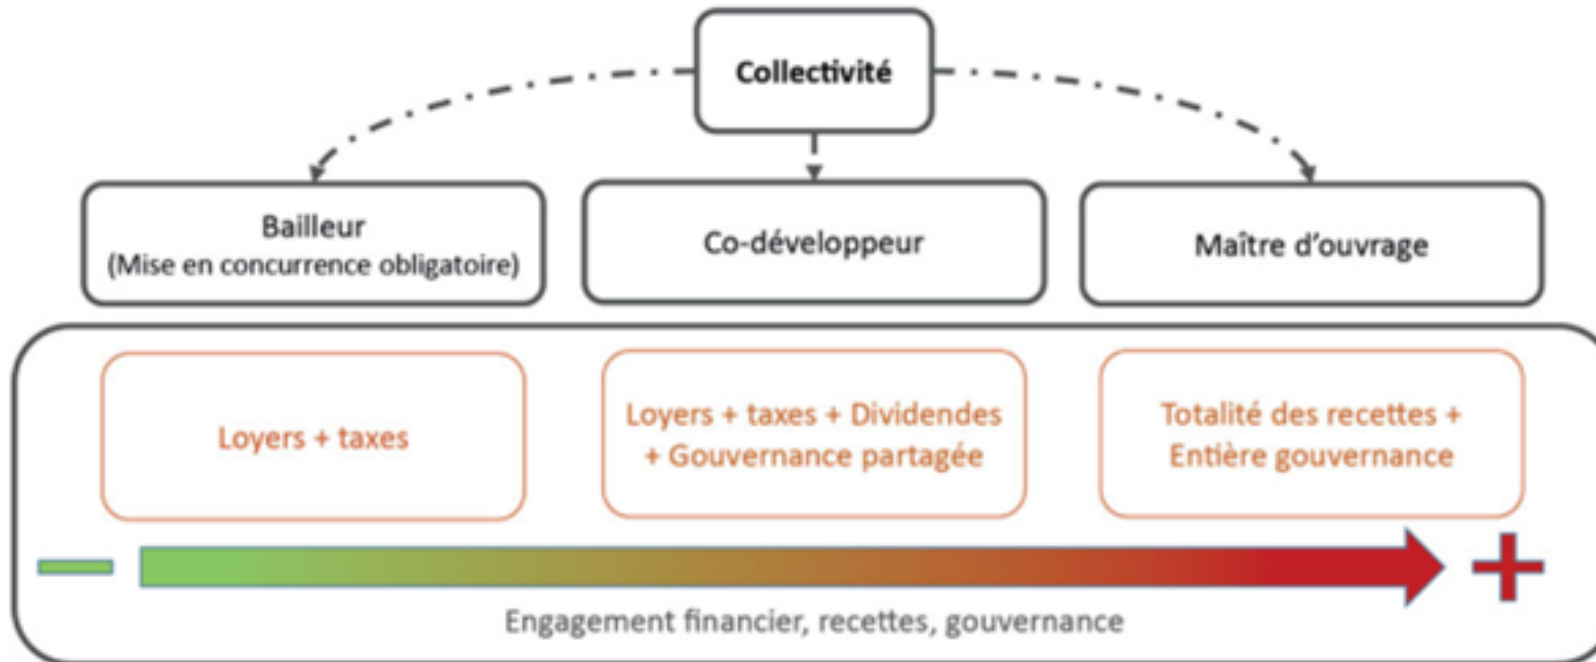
Collectivité

Bailleur
(Mise en concurrence obligatoire)

Co-développeur

Maître d'ouvrage

Loyers + taxes

Loyers + taxes + Dividendes + Gouvernance partagée

Totalité des recettes + Entière gouvernance

–

+

Engagement financier, recettes, gouvernance